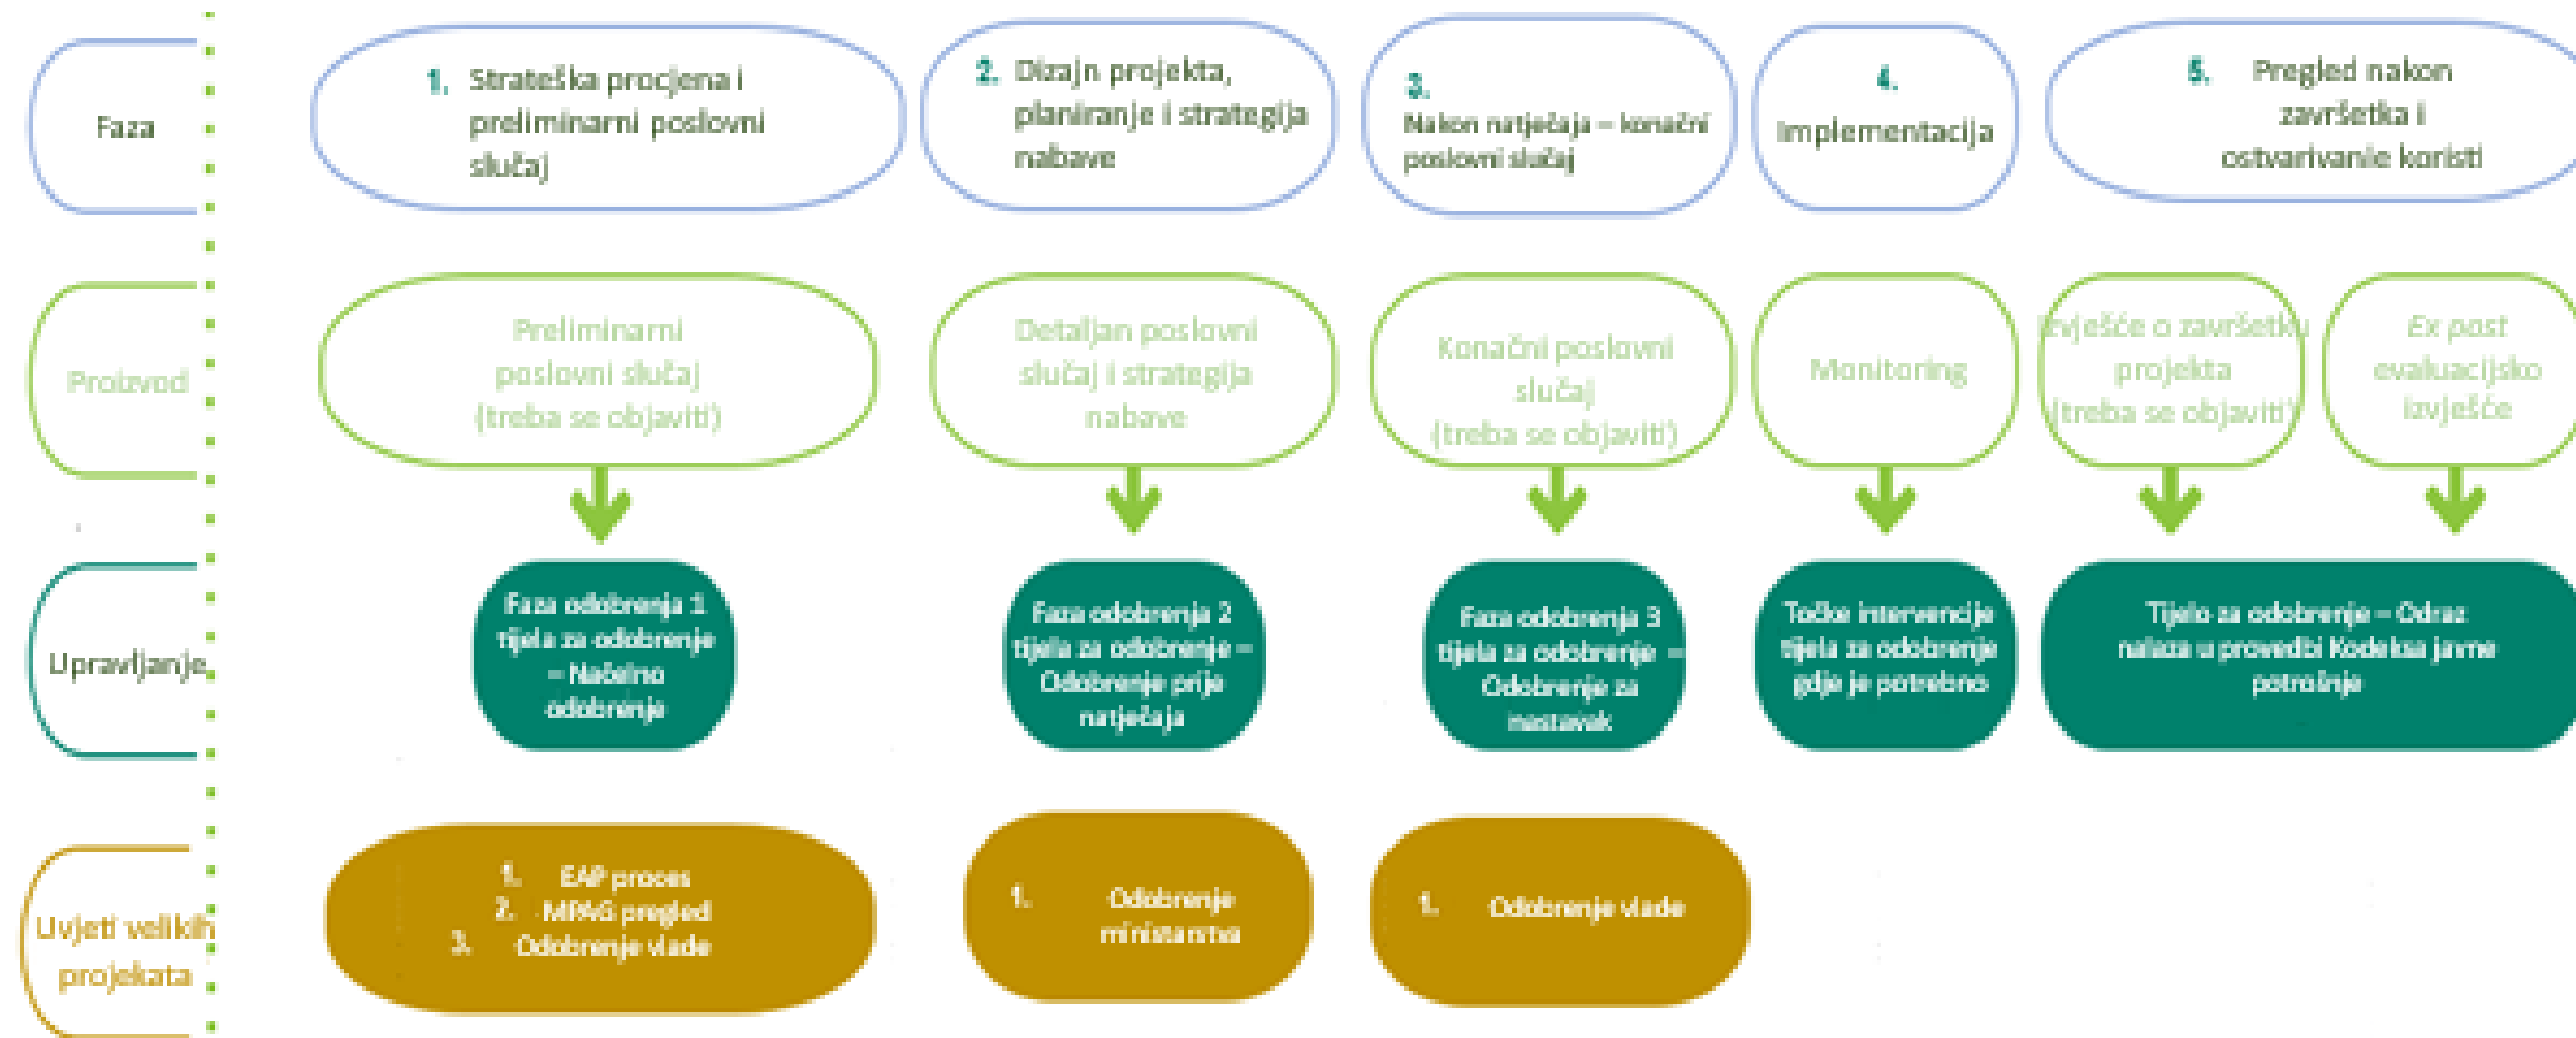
Faza

1. Strateška procjena i preliminarni poslovni slučaj

2. Dizajn projekta, planiranje i strategija nabave

3. Nakon natječaja – konačni poslovni slučaj

4. Implementacija

5. Pregled nakon završetka i ostvarivanje koristi

Proizvod

Preliminarni poslovni slučaj (treba se objaviti)

Detaljan poslovni slučaj i strategija nabave

Konačni poslovni slučaj (treba se objaviti)

Monitoring

Izvješće o završetku projekta (treba se objaviti)

Ex post evaluacijsko izvješće

Upravljanje

Faza odobrenja 1 tijela za odobrenje – Načelno odobrenje

Faza odobrenja 2 tijela za odobrenje – Odobrenje prije natječaja

Faza odobrenja 3 tijela za odobrenje – Odobrenje za nastavak

Točke intervencije tijela za odobrenje gdje je potrebno

Tijelo za odobrenje – Odraz nalaza u provedbi Kodeksa javne potrošnje

Uvjeti velikih projekata

1. EAP proces
2. MPAG pregled
3. Odobrenje vlade

1. Odobrenje ministarstva

1. Odobrenje vlade